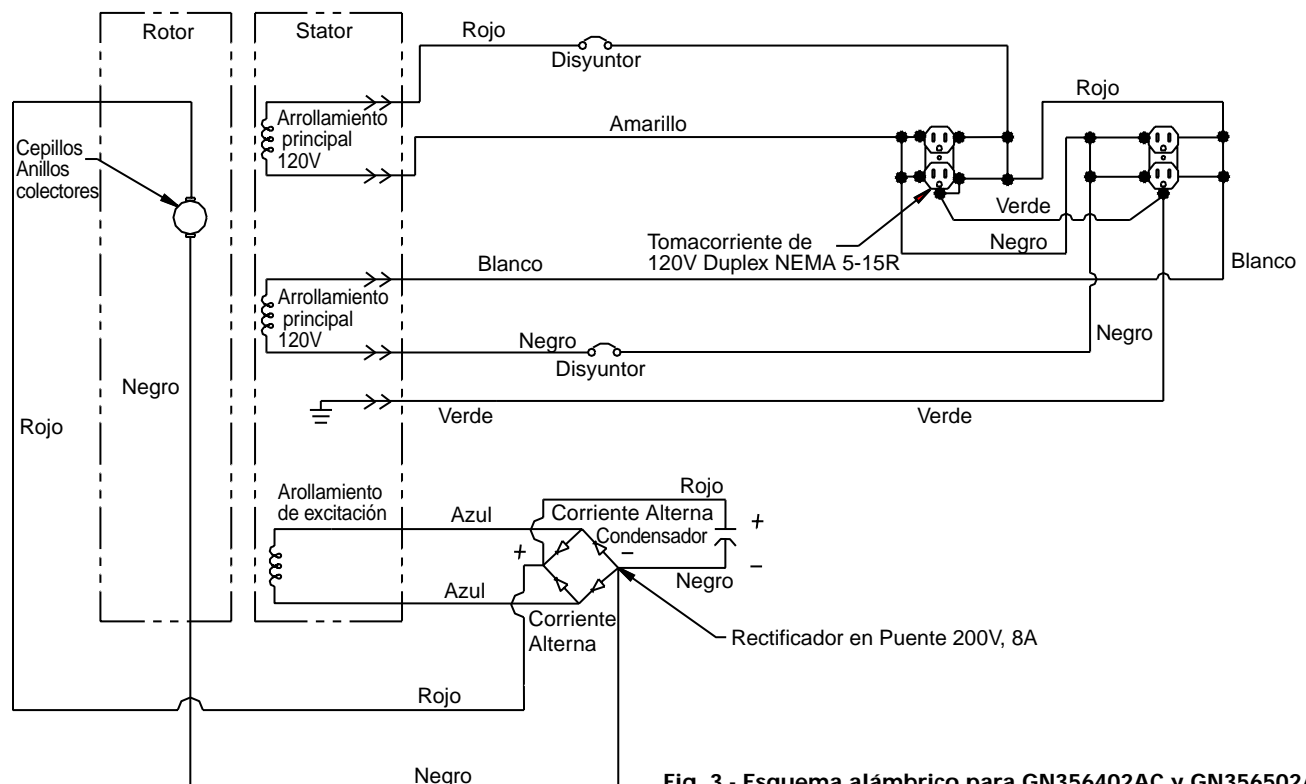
Rotor
Stator
Rojo
Disyuntor
Rojo
Cepillos
Anillos
colectores
Arrollamiento
principal
120V
Amarillo
Verde
Negro
Tomacorriente de
120V Duplex NEMA 5-15R
Blanco
Blanco
Arrollamiento
principal
120V
Negro
Negro
Disyuntor
Negro
Rojo
Verde
Verde
Arrollamiento
de excitación
Rojo
Azul
Corriente Alterna
+
Condensador
+
−
−
Negro
Azul
Corriente
Alterna
Rectificador en Puente 200V, 8A
Rojo
Negro
Fig. 3 - Esquema alámbrico para GN356402AC y GN356502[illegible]